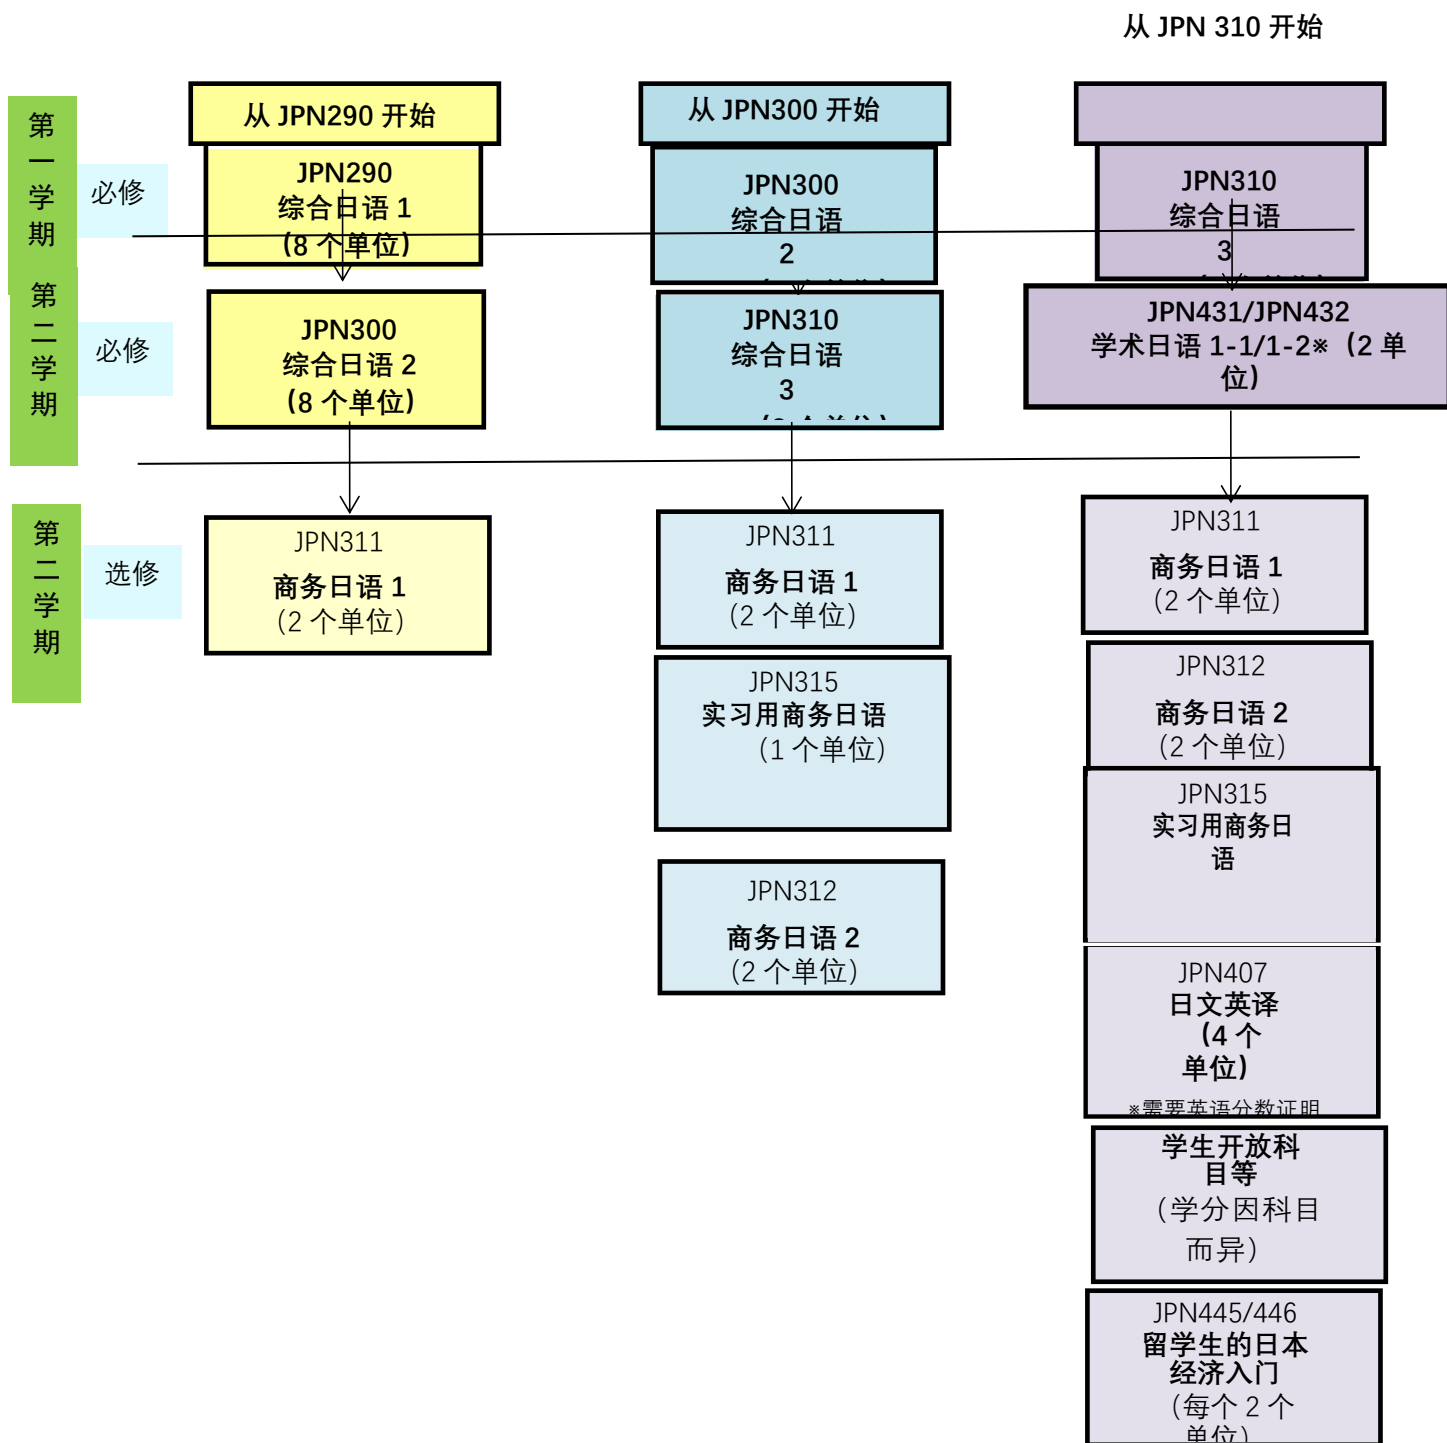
从 JPN 310 开始

第一学期

必修

从 JPN290 开始

JPN290
综合日语 1
(8 个单位)

从 JPN300 开始

JPN300
综合日语
2
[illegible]

JPN310
综合日语
3
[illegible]

第二学期

必修

JPN300
综合日语 2
(8 个单位)

JPN310
综合日语
3
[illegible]

JPN431/JPN432
学术日语 1-1/1-2※（2 单位）

第二学期

选修

JPN311
商务日语 1
(2 个单位)

JPN311
商务日语 1
(2 个单位)

JPN315
实习用商务日语
(1 个单位)

JPN312
商务日语 2
(2 个单位)

JPN311
商务日语 1
(2 个单位)

JPN312
商务日语 2
(2 个单位)

JPN315
实习用商务日语

JPN407
日文英译
(4 个
单位)
※需要英语分数证明

学生开放科目等
(学分因科目而异)

JPN445/446
留学生的日本经济入门
(每个 2 个
单位)